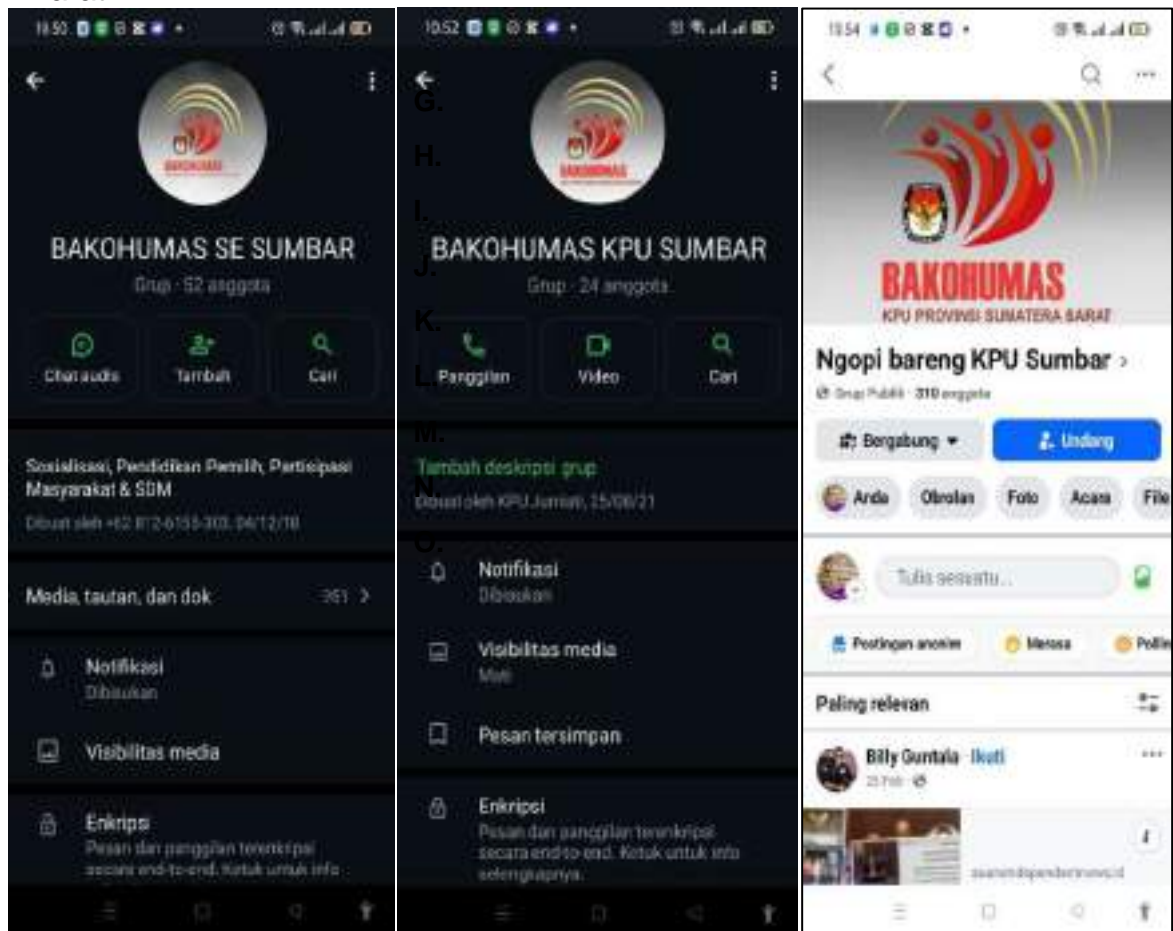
19.50

BAKOHUMAS SE SUMBAR

Grup · 52 anggota

Chat audio

Tambah

Cari

Sosialisasi, Pendidikan Pemilih, Partisipasi Masyarakat & SDM

Dibuat oleh +62 812-6155-303, 04/12/18

Media, tautan, dan dok 351 >

Notifikasi

Dibisukan

Visibilitas media

Enkripsi

Pesan dan panggilan terenkripsi secara end-to-end. Ketuk untuk info

19.52

G.

H.

I.

BAKOHUMAS KPU SUMBAR

J.

Grup · 24 anggota

K.

Panggilan

Video

Cari

L.

M.

Tambah deskripsi grup

N.

Dibuat oleh KPU Jumlah, 25/06/21

O.

Notifikasi

Dibisukan

Visibilitas media

Mati

Pesan tersimpan

Enkripsi

Pesan dan panggilan terenkripsi secara end-to-end. Ketuk untuk info selengkapnya.

19.54

BAKOHUMAS

KPU PROVINSI SUMATERA BARAT

Ngopi bareng KPU Sumbar >

Grup Publik · 310 anggota

Bergabung

Undang

Anda

Obrolan

Foto

Acara

File

Tulis sesuatu...

Postingan anonim

Merasa

Polling

Paling relevan

Billy Guntala · Ikuti

23 Feb ·

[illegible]